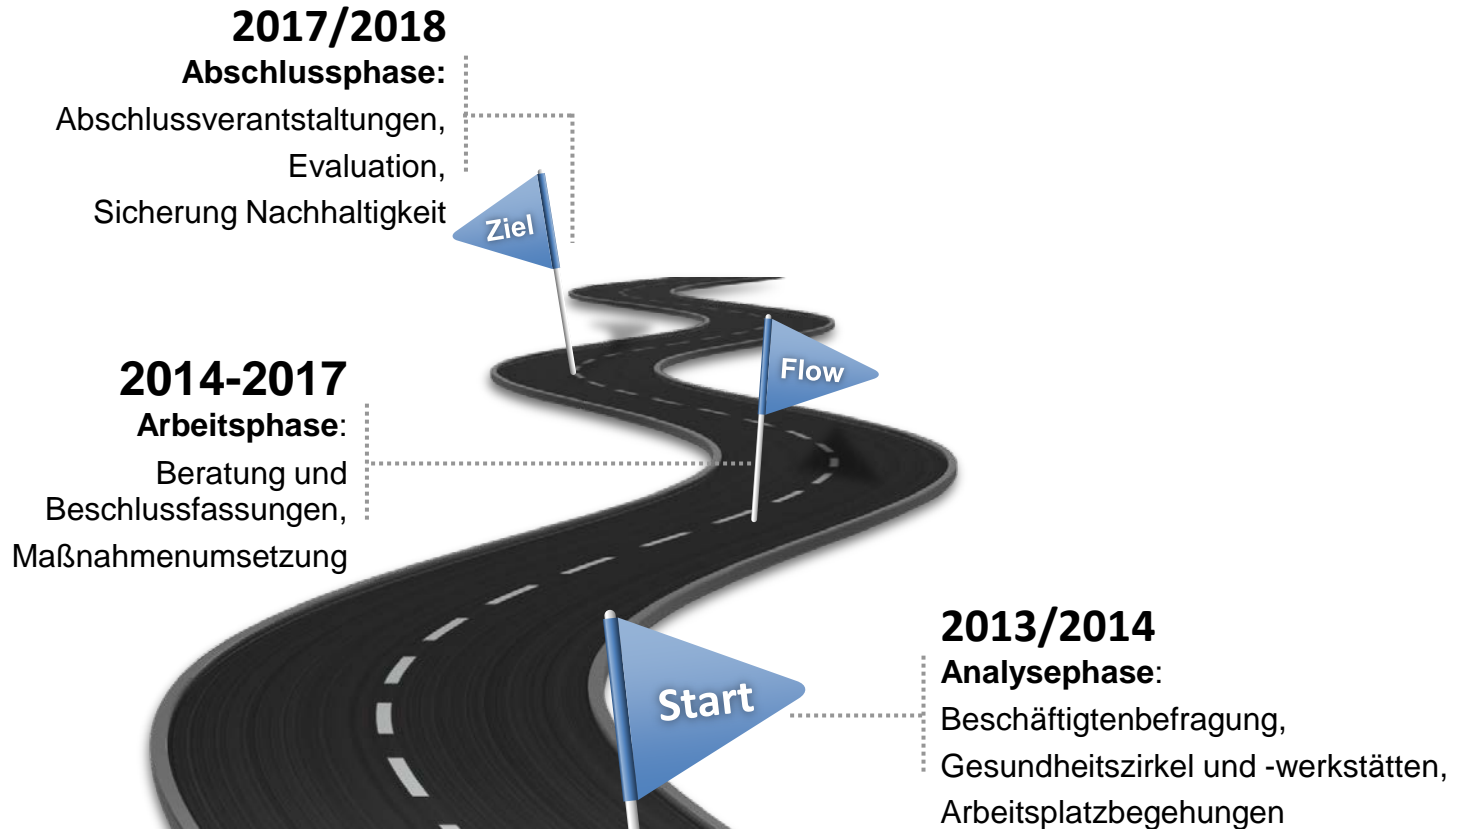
2017/2018
**Abschlussphase:**
Abschlussverantstaltungen,
Evaluation,
Sicherung Nachhaltigkeit

Ziel

2014-2017
**Arbeitsphase**:
Beratung und Beschlussfassungen,
Maßnahmenumsetzung

Flow

Start

2013/2014
**Analysephase**:
Beschäftigtenbefragung,
Gesundheitszirkel und -werkstätten,
Arbeitsplatzbegehungen